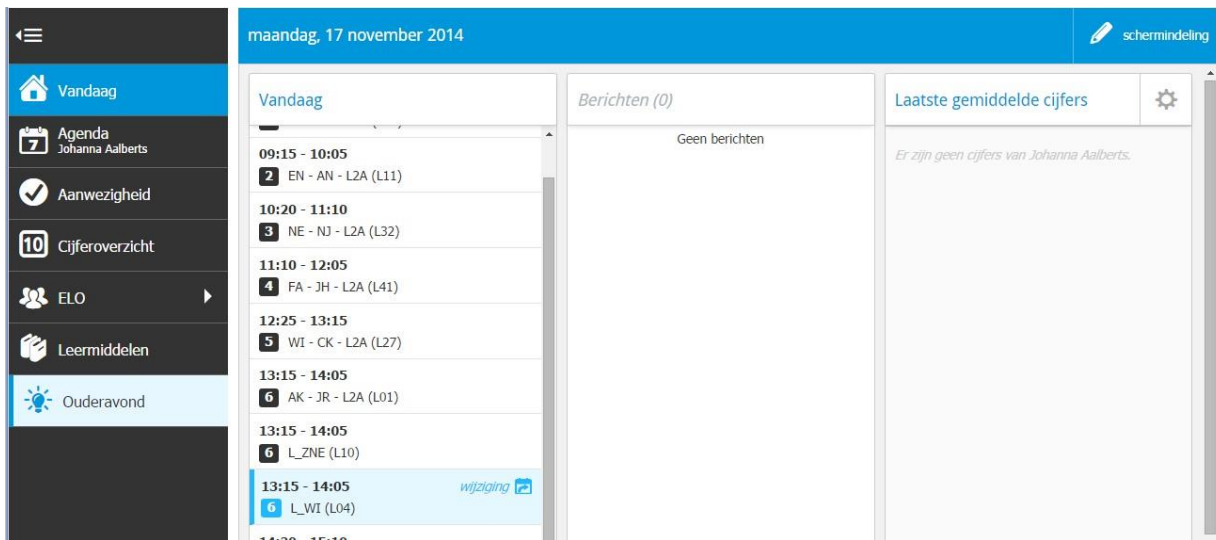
maandag, 17 november 2014

schermindeling

Vandaag

Agenda
Johanna Aalberts

7

Aanwezigheid

10 Cijferoverzicht

ELO

Leermiddelen

Ouderavond

Vandaag

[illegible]

09:15 - 10:05
2 EN - AN - L2A (L11)

10:20 - 11:10
3 NE - NJ - L2A (L32)

11:10 - 12:05
4 FA - JH - L2A (L41)

12:25 - 13:15
5 WI - CK - L2A (L27)

13:15 - 14:05
6 AK - JR - L2A (L01)

13:15 - 14:05
6 L_ZNE (L10)

13:15 - 14:05 wijziging
6 L_WI (L04)

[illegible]

Berichten (0)

Geen berichten

Laatste gemiddelde cijfers

Er zijn geen cijfers van Johanna Aalberts.